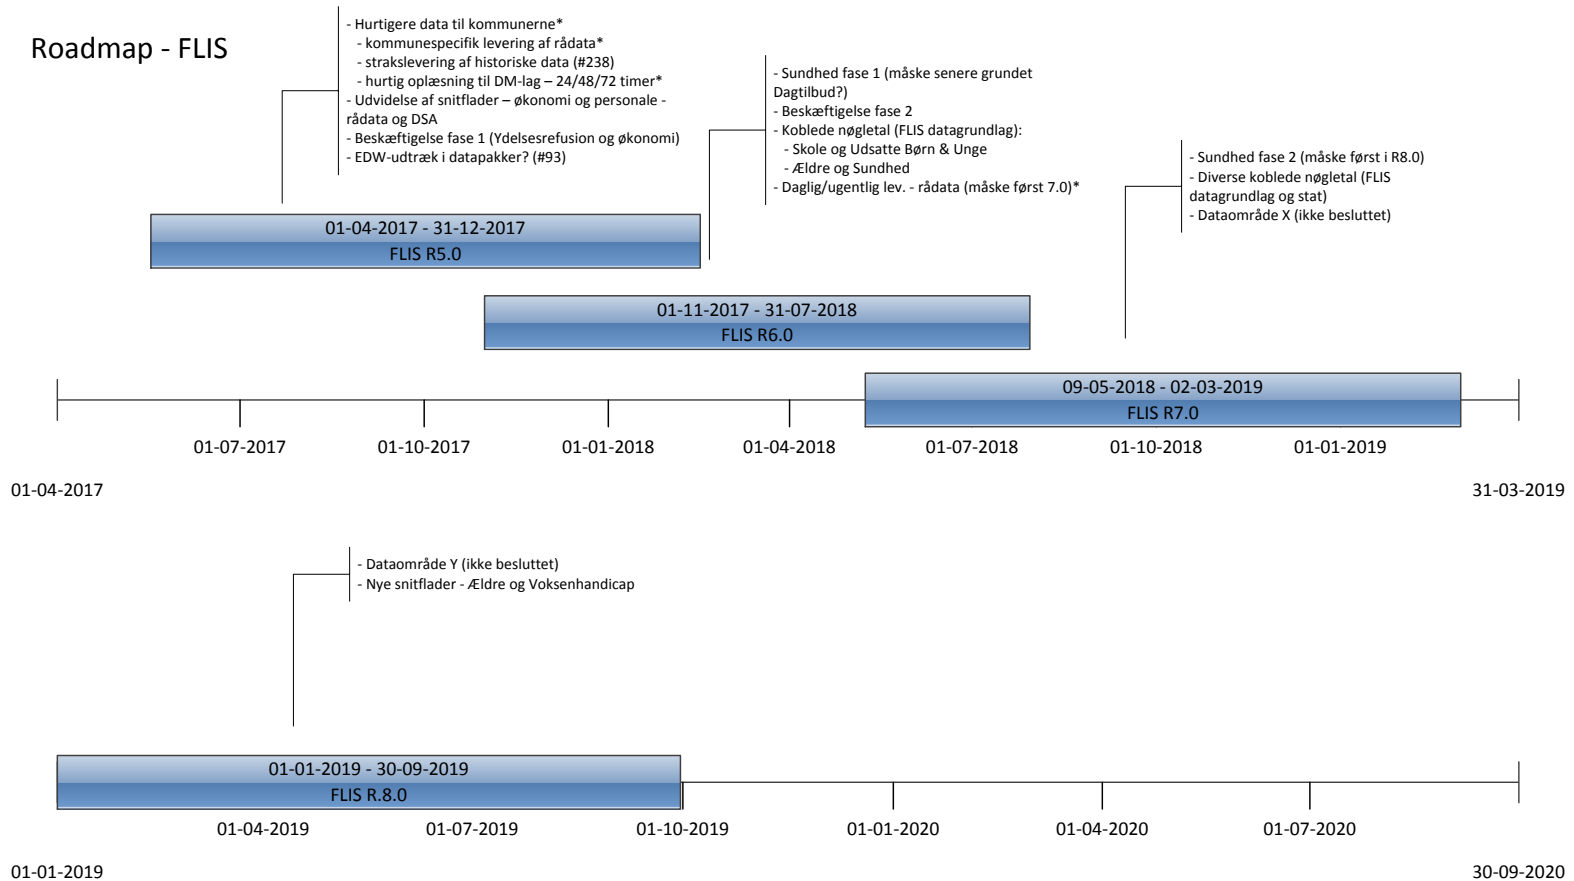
Roadmap - FLIS

- Hurtigere data til kommunerne*
- kommunespecifik levering af rådata*
- strakslevering af historiske data (#238)
- hurtig oplæsning til DM-lag – 24/48/72 timer*
- Udvidelse af snitflader – økonomi og personale - rådata og DSA
- Beskæftigelse fase 1 (Ydelsesrefusion og økonomi)
- EDW-udtræk i datapakker? (#93)

- Sundhed fase 1 (måske senere grundet Dagtilbud?)
- Beskæftigelse fase 2
- Koblede nøgletal (FLIS datagrundlag):
- Skole og Udsatte Børn & Unge
- Ældre og Sundhed
- Daglig/ugentlig lev. - rådata (måske først 7.0)*

- Sundhed fase 2 (måske først i R8.0)
- Diverse koblede nøgletal (FLIS datagrundlag og stat)
- Dataområde X (ikke besluttet)

01-04-2017 - 31-12-2017
FLIS R5.0

01-11-2017 - 31-07-2018
FLIS R6.0

09-05-2018 - 02-03-2019
FLIS R7.0

01-07-2017 01-10-2017 01-01-2018 01-04-2018 01-07-2018 01-10-2018 01-01-2019

01-04-2017

31-03-2019

- Dataområde Y (ikke besluttet)
- Nye snitflader - Ældre og Voksenhandicap

01-01-2019 - 30-09-2019
FLIS R.8.0

01-04-2019 01-07-2019 01-10-2019 01-01-2020 01-04-2020 01-07-2020

01-01-2019

30-09-2020